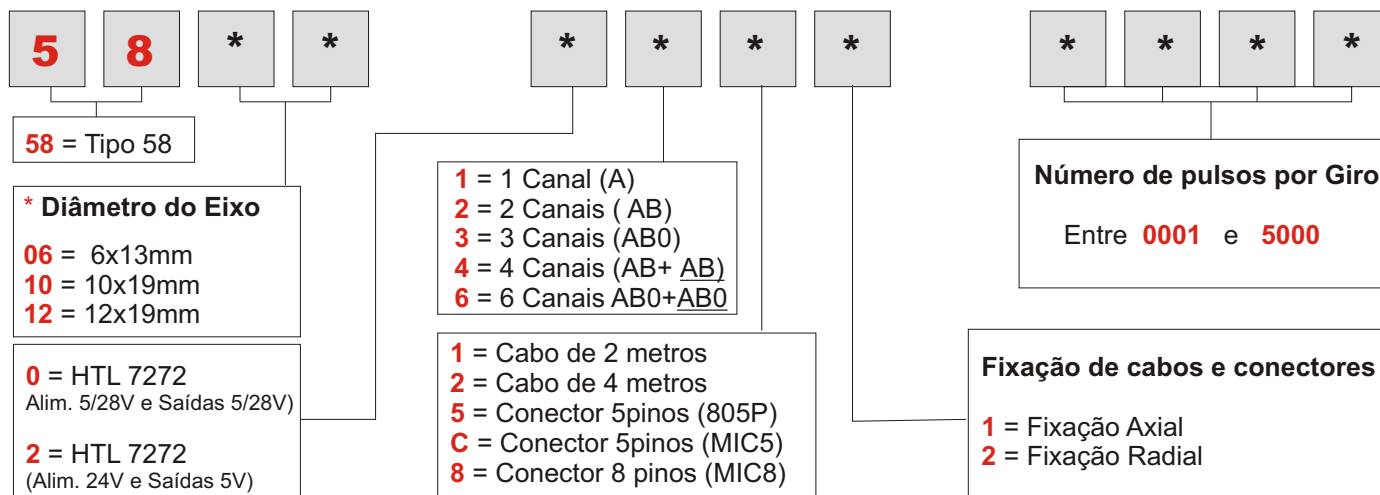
5 8 * *

* * * *

* * * *

58 = Tipo 58

* Diâmetro do Eixo

06 = 6x13mm
10 = 10x19mm
12 = 12x19mm

0 = HTL 7272
Alim. 5/28V e Saídas 5/28V)

2 = HTL 7272
(Alim. 24V e Saídas 5V)

1 = 1 Canal (A)
2 = 2 Canais ( AB)
3 = 3 Canais (AB0)
4 = 4 Canais (AB+ AB)
6 = 6 Canais AB0+AB0

1 = Cabo de 2 metros
2 = Cabo de 4 metros
5 = Conector 5pinos (805P)
C = Conector 5pinos (MIC5)
8 = Conector 8 pinos (MIC8)

Número de pulsos por Giro

Entre 0001 e 5000

Fixação de cabos e conectores

1 = Fixação Axial
2 = Fixação Radial